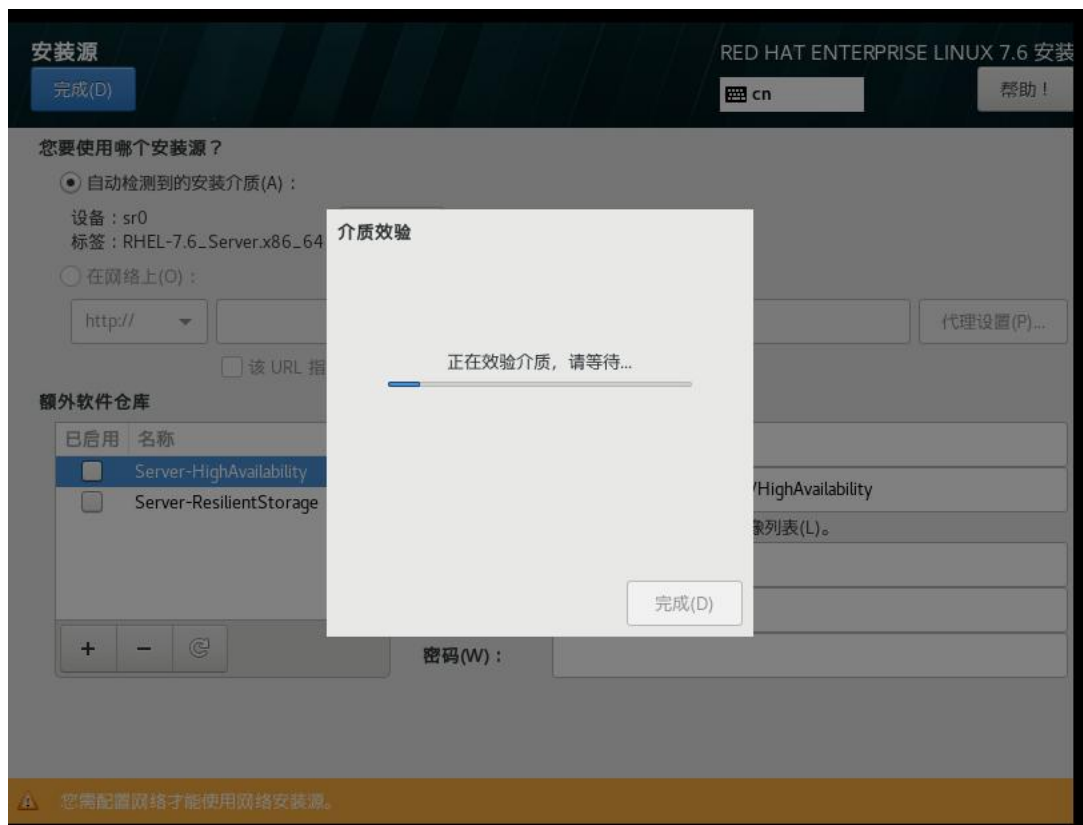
安装源

完成(D)

RED HAT ENTERPRISE LINUX 7.6 安装

cn

帮助！

您要使用哪个安装源？

自动检测到的安装介质(A)：

设备：sr0

标签：RHEL-7.6_Server.x86_64

在网络上(O)：

http://

代理设置(P)...

该 URL 指

额外软件仓库

| 已启用 | 名称 |
|---|---|
| | Server-HighAvailability |
| | Server-ResilientStorage |

+ − 

/HighAvailability

象列表(L)。

密码(W)：

介质效验

正在效验介质，请等待...

完成(D)

您需配置网络才能使用网络安装源。